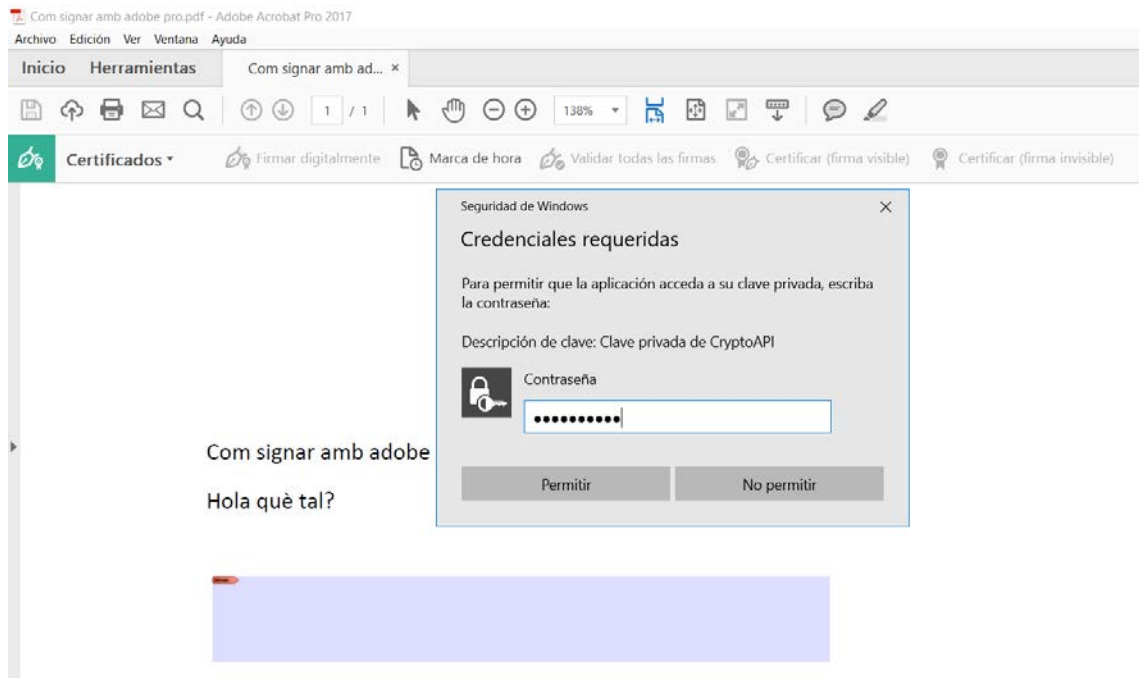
Com signar amb adobe pro.pdf - Adobe Acrobat Pro 2017
Archivo Edición Ver Ventana Ayuda

Inicio Herramientas Com signar amb ad... ×

1 / 1 138%

Certificados ▾ Firmar digitalmente Marca de hora Validar todas las firmas Certificar (firma visible) Certificar (firma invisible)

Seguridad de Windows ×

Credenciales requeridas

Para permitir que la aplicación acceda a su clave privada, escriba la contraseña:

Descripción de clave: Clave privada de CryptoAPI

Contraseña

••••••••••

Permitir No permitir

Com signar amb adobe

Hola què tal?